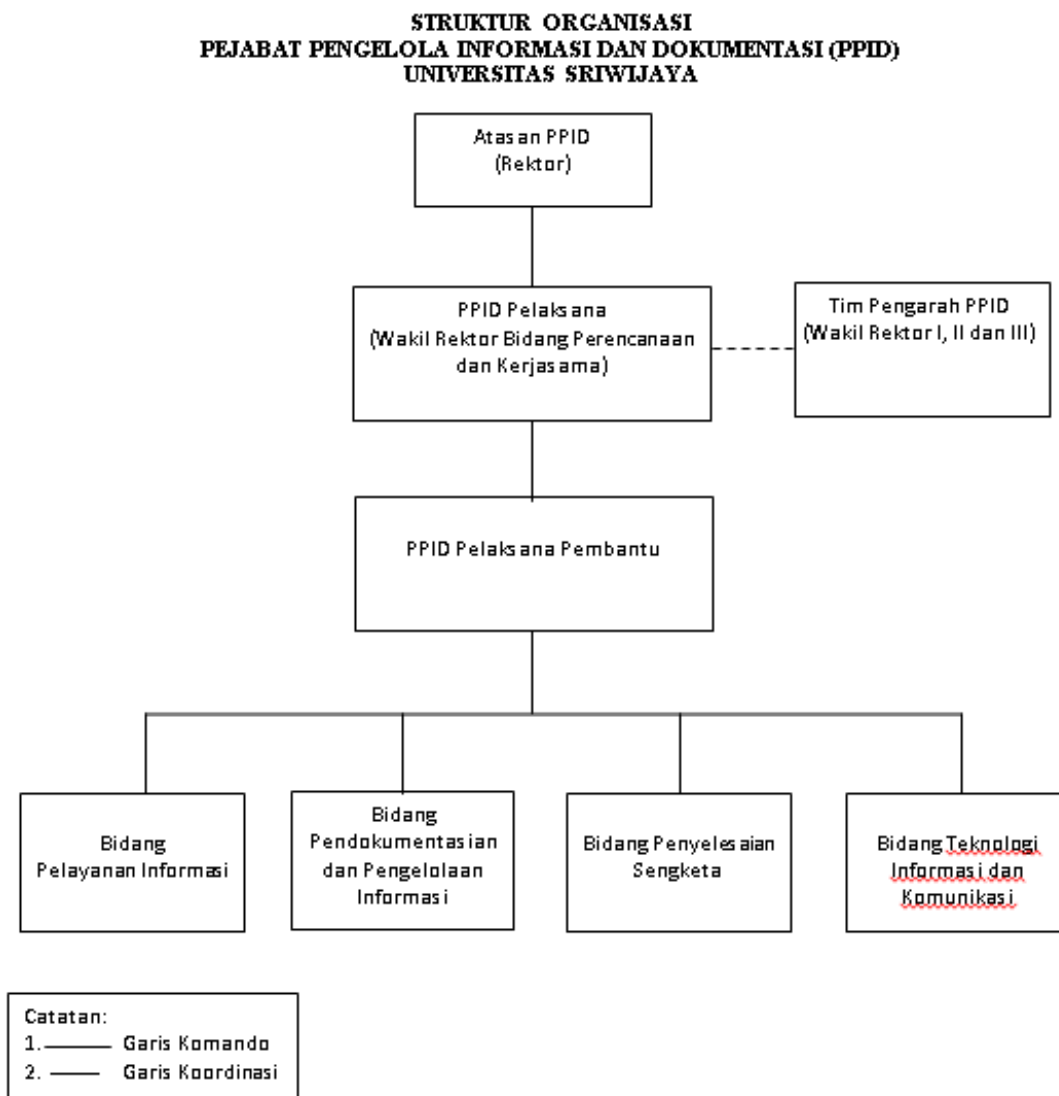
STRUKTUR ORGANISASI
PEJABAT PENGELOLA INFORMASI DAN DOKUMENTASI (PPID)
UNIVERSITAS SRIWIJAYA

Atasan PPID
(Rektor)

PPID Pelaksana
(Wakil Rektor Bidang Perencanaan dan Kerjasama)

Tim Pengarah PPID
(Wakil Rektor I, II dan III)

PPID Pelaksana Pembantu

Bidang Pelayanan Informasi

Bidang Pendokumentasian dan Pengelolaan Informasi

Bidang Penyelesaian Sengketa

Bidang Teknologi Informasi dan Komunikasi

Catatan:
1. ——— Garis Komando
2. ——— Garis Koordinasi